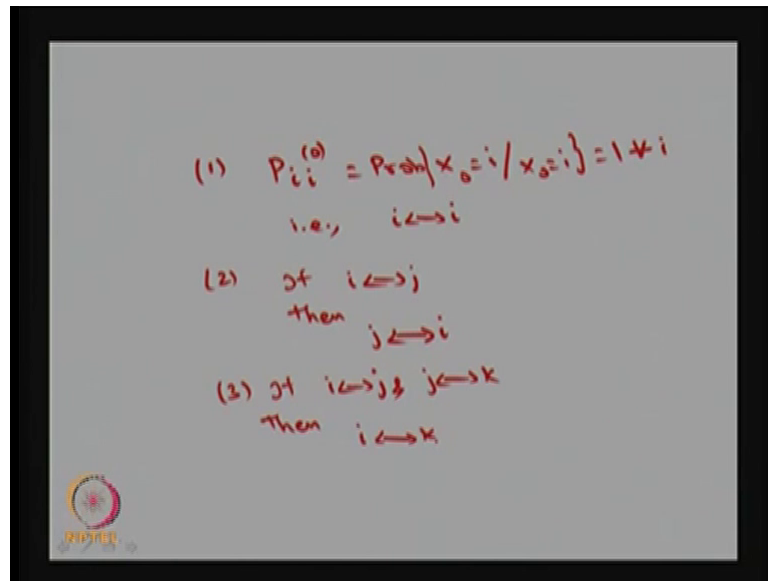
(1) $P_{ii}^{(0)} = \Pr ob\{X_0 = i / X_0 = i\} = 1 \;\forall\, i$

i.e., $i \longleftrightarrow i$

(2) If $i \longleftrightarrow j$
then
$j \longleftrightarrow i$

(3) If $i \longleftrightarrow j$ & $j \longleftrightarrow k$
Then $i \longleftrightarrow k$

NPTEL